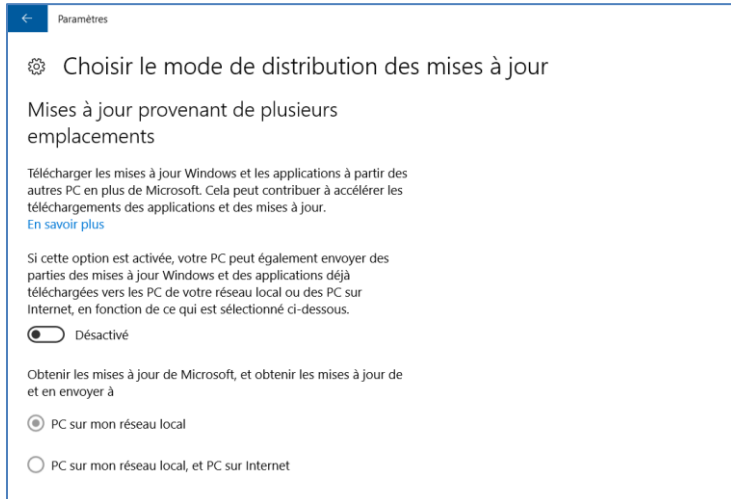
Paramètres

Choisir le mode de distribution des mises à jour

Mises à jour provenant de plusieurs emplacements

Télécharger les mises à jour Windows et les applications à partir des autres PC en plus de Microsoft. Cela peut contribuer à accélérer les téléchargements des applications et des mises à jour.
En savoir plus

Si cette option est activée, votre PC peut également envoyer des parties des mises à jour Windows et des applications déjà téléchargées vers les PC de votre réseau local ou des PC sur Internet, en fonction de ce qui est sélectionné ci-dessous.

Désactivé

Obtenir les mises à jour de Microsoft, et obtenir les mises à jour de et en envoyer à

PC sur mon réseau local

PC sur mon réseau local, et PC sur Internet